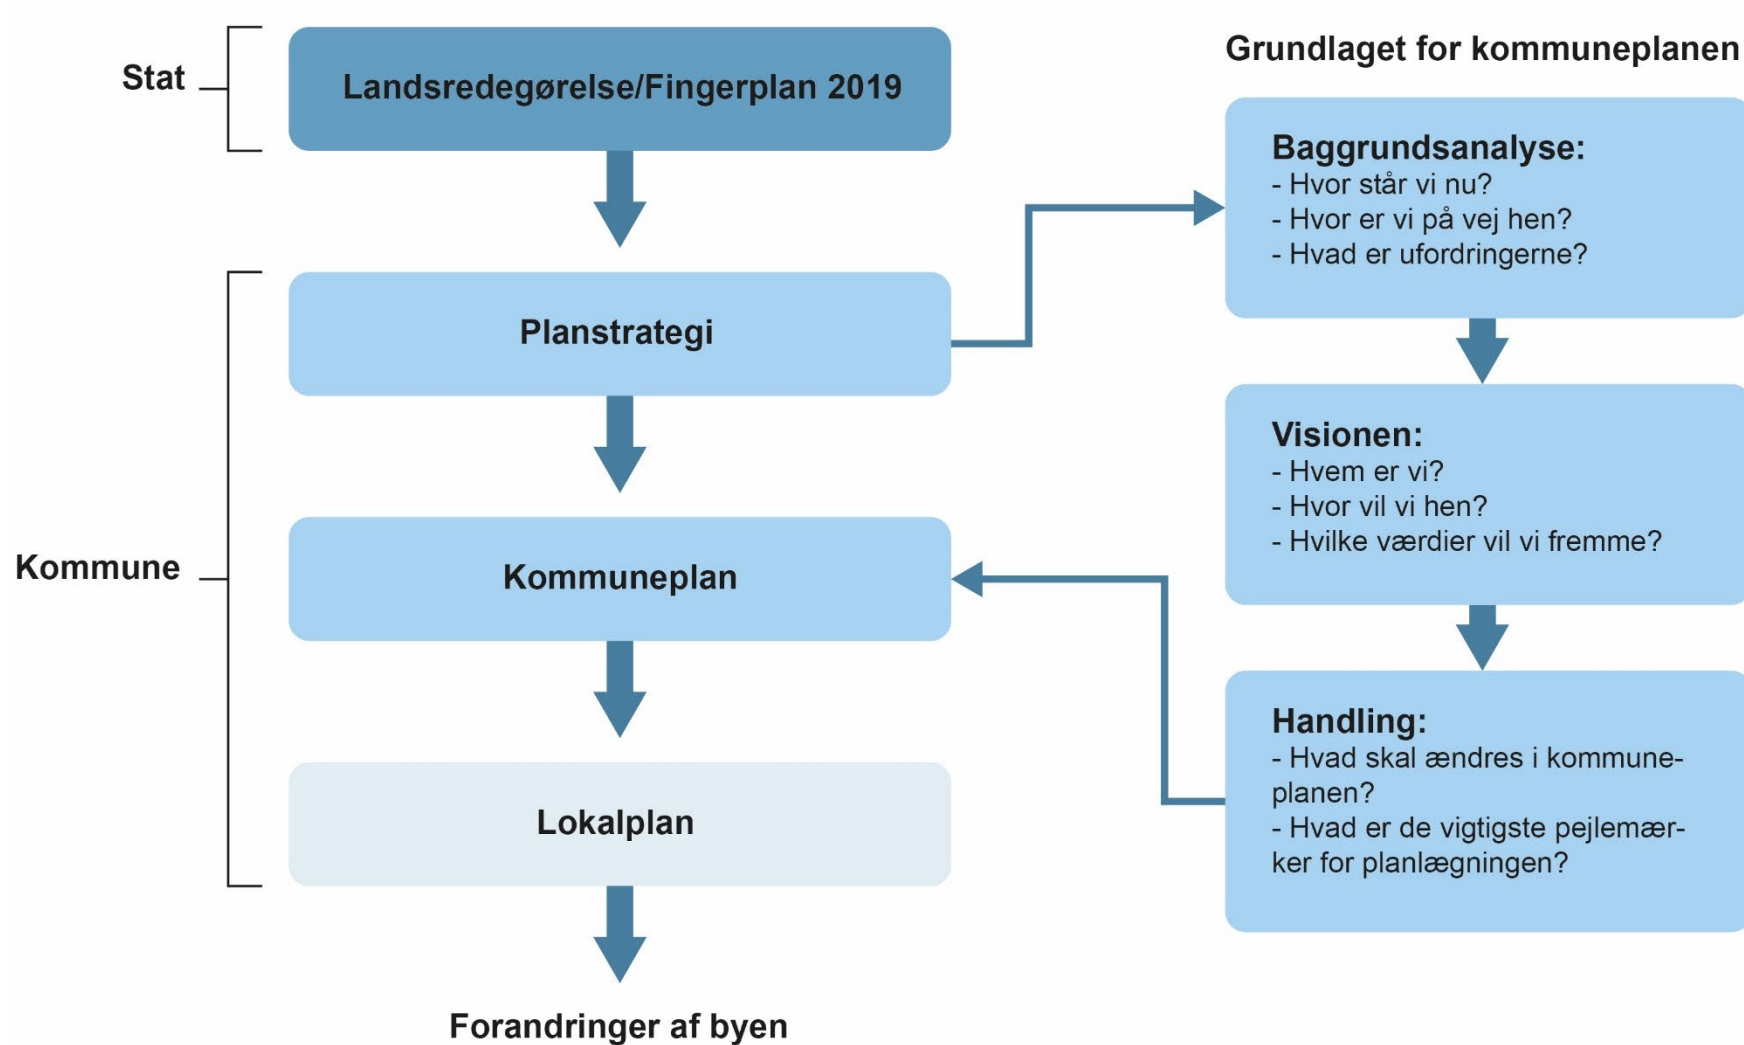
Stat

Landsredegørelse/Fingerplan 2019

Kommune

Planstrategi

Kommuneplan

Lokalplan

Forandringer af byen

Grundlaget for kommuneplanen

Baggrundsanalyse:
- Hvor står vi nu?
- Hvor er vi på vej hen?
- Hvad er ufordringerne?

Visionen:
- Hvem er vi?
- Hvor vil vi hen?
- Hvilke værdier vil vi fremme?

Handling:
- Hvad skal ændres i kommuneplanen?
- Hvad er de vigtigste pejlemærker for planlægningen?